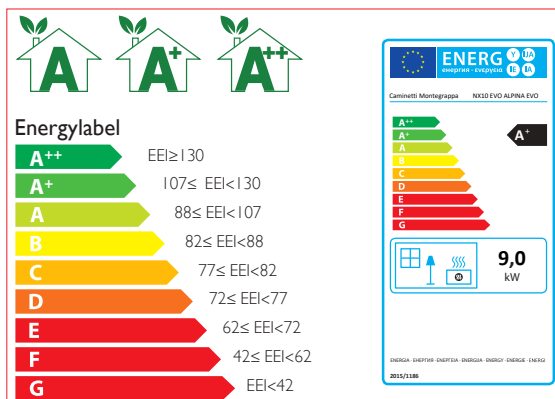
A A$^{+}$ A$^{++}$

Energylabel

A$^{++}$ EEI≥130
A$^{+}$ 107≤ EEI<130
A 88≤ EEI<107
B 82≤ EEI<88
C 77≤ EEI<82
D 72≤ EEI<77
E 62≤ EEI<72
F 42≤ EEI<62
G EEI<42

ENERG Y IJA IE IA
енергия · ενεργεια

Caminetti Montegrappa NX10 EVO ALPINA EVO

A$^{++}$
A$^{+}$
A
B
C
D
E
F
G

A$^{+}$

9,0
kW

ENERGIA · ЕНЕРГИЯ · ΕΝΕΡΓΕΙΑ · ENERGIJA · ENERGY · ENERGIE · ENERGI

2015/1186